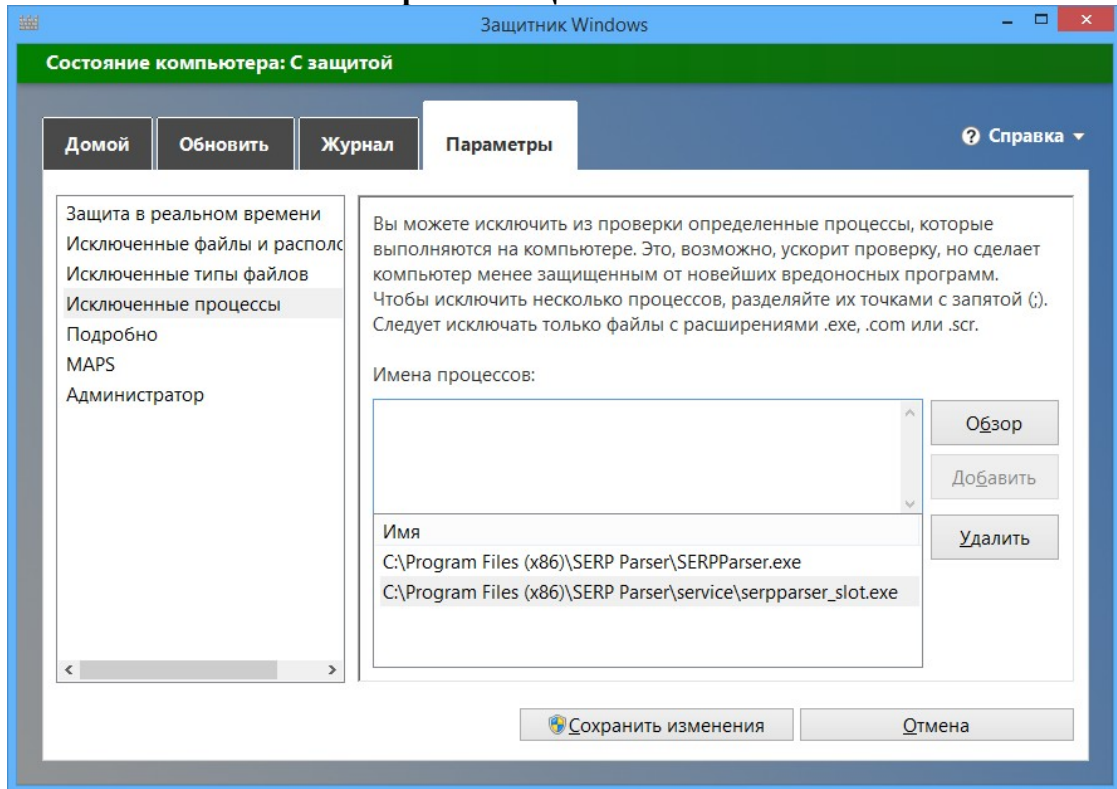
Защитник Windows

Состояние компьютера: С защитой

Домой
Обновить
Журнал
Параметры

Справка

Защита в реальном времени
Исключенные файлы и располо
Исключенные типы файлов
Исключенные процессы
Подробно
MAPS
Администратор

Вы можете исключить из проверки определенные процессы, которые выполняются на компьютере. Это, возможно, ускорит проверку, но сделает компьютер менее защищенным от новейших вредоносных программ. Чтобы исключить несколько процессов, разделяйте их точками с запятой (;). Следует исключать только файлы с расширениями .exe, .com или .scr.

Имена процессов:

Обзор
Добавить
Удалить

| Имя |
|---|
| C:\Program Files (x86)\SERP Parser\SERPParser.exe |
| C:\Program Files (x86)\SERP Parser\service\serpparser_slot.exe |

Сохранить изменения
Отмена